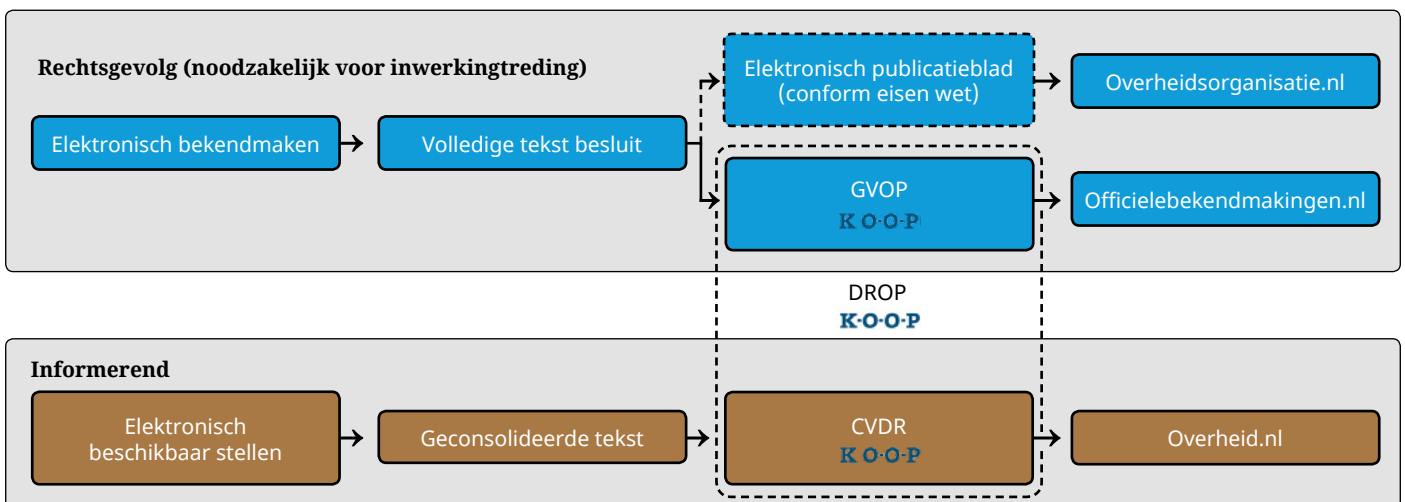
Rechtsgevolg (noodzakelijk voor inwerkingtreding)

Elektronisch bekendmaken

Volledige tekst besluit

Elektronisch publicatieblad (conform eisen wet)

Overheidsorganisatie.nl

GVOP
K·O·O·P

Officielebekendmakingen.nl

DROP
K·O·O·P

Informerend

Elektronisch beschikbaar stellen

Geconsolideerde tekst

CVDR
K·O·O·P

Overheid.nl